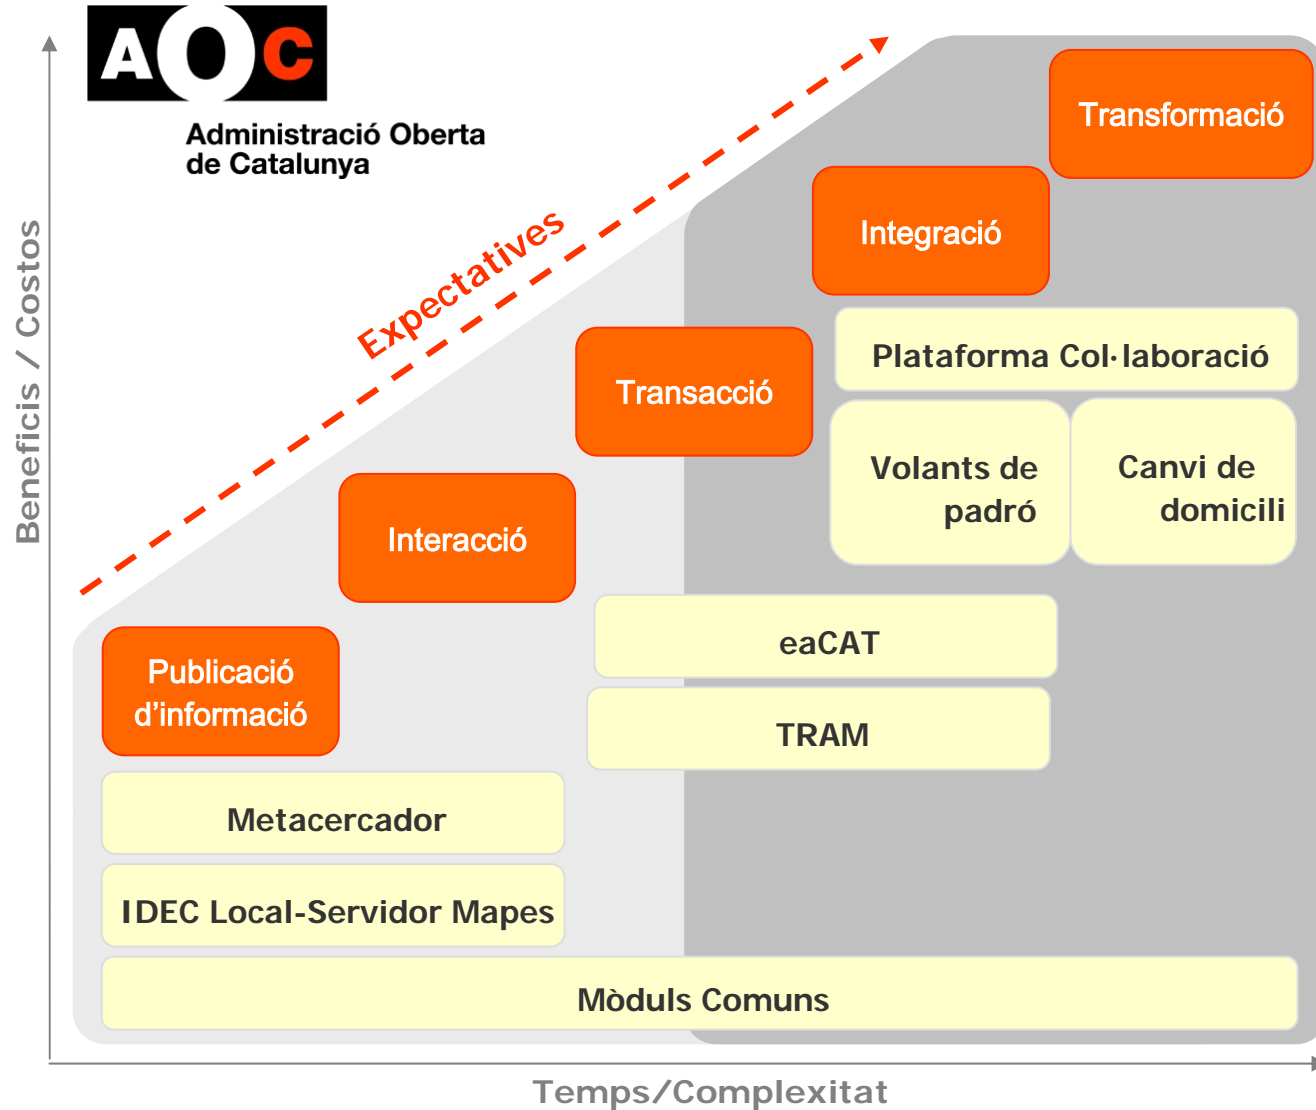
AOC
Administració Oberta de Catalunya

Beneficis / Costos

Expectatives

Transformació

Integració

Transacció

Interacció

Publicació d'informació

Plataforma Col·laboració

Volants de padró

Canvi de domicili

eaCAT

TRAM

Metacercador

IDEC Local-Servidor Mapes

Mòduls Comuns

Temps/Complexitat